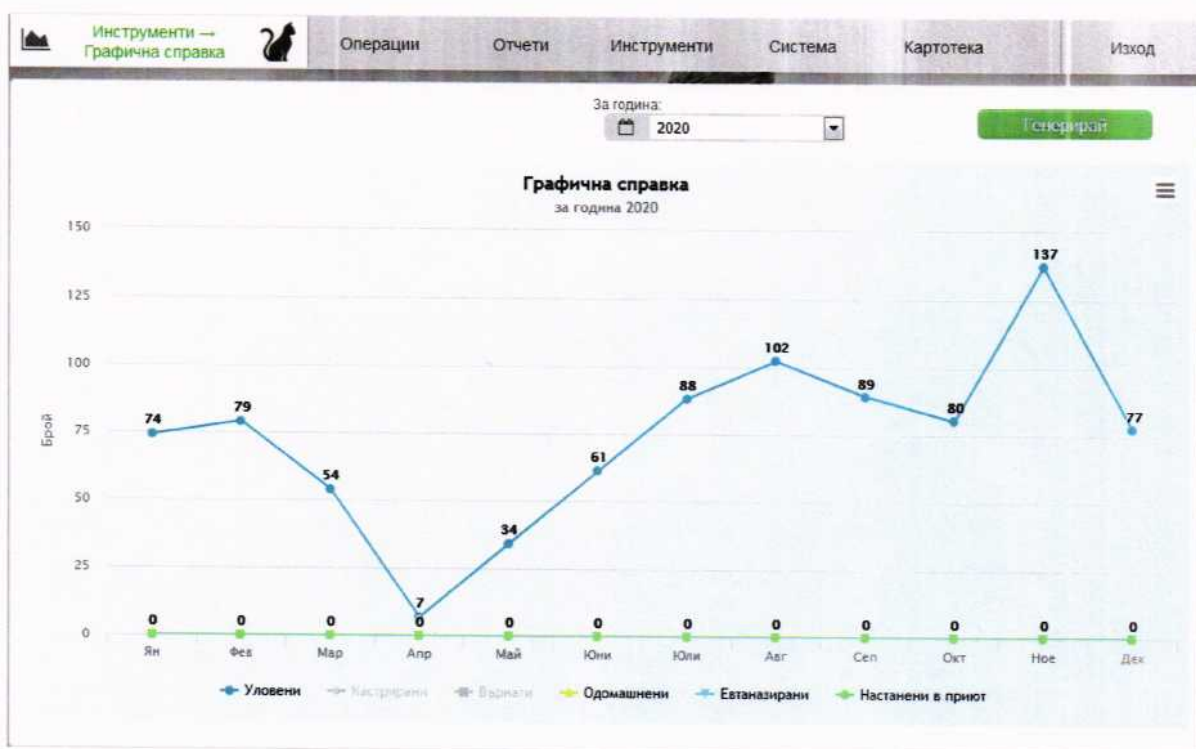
Инструменти → Графична справка

Операции Отчети Инструменти Система Картотека Изход

За година:
2020

Генерирай

Графична справка
за година 2020

150
125
100
75
50
25
0

Брой

74 79 54 7 34 61 88 102 89 80 137 77

0 0 0 0 0 0 0 0 0 0 0 0

Ян Фев Мар Апр Май Юни Юли Авг Сеп Окт Ное Дек

Уловени Кастрирани Върнати Одомашнени Евтаназирани Настанени в приют